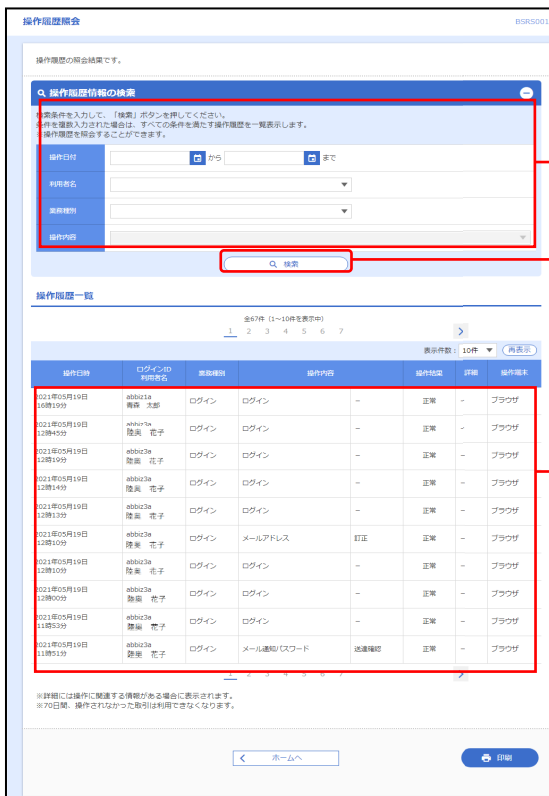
操作履歴照会

BSRS001

操作履歴の照会結果です。

操作履歴情報の検索

検索条件を入力して、「検索」ボタンを押してください。
条件を複数入力された場合は、すべての条件を満たす操作履歴を一覧表示します。
※操作履歴を照会することができます。

| | |
|---|---|
| 操作日付 | から まで |
| 利用者名 | |
| 業務種別 | |
| 操作内容 | |

検索

操作履歴一覧

全67件（1～10件を表示中）

1 2 3 4 5 6 7

表示件数：10件 再表示

| 操作日時 | ログインID 利用者名 | 業務種別 | 操作内容 | | 操作結果 | 詳細 | 操作端末 |
|---|---|---|---|---|---|---|---|
| 2021年05月19日 16時19分 | abbiz1a 青森 太郎 | ログイン | ログイン | – | 正常 | – | ブラウザ |
| 2021年05月19日 12時45分 | abbiz3a 陸奥 花子 | ログイン | ログイン | – | 正常 | – | ブラウザ |
| 2021年05月19日 12時19分 | abbiz3a 陸奥 花子 | ログイン | ログイン | – | 正常 | – | ブラウザ |
| 2021年05月19日 12時14分 | abbiz3a 陸奥 花子 | ログイン | ログイン | – | 正常 | – | ブラウザ |
| 2021年05月19日 12時13分 | abbiz3a 陸奥 花子 | ログイン | ログイン | – | 正常 | – | ブラウザ |
| 2021年05月19日 12時10分 | abbiz3a 陸奥 花子 | ログイン | メールアドレス | 訂正 | 正常 | – | ブラウザ |
| 2021年05月19日 12時10分 | abbiz3a 陸奥 花子 | ログイン | ログイン | – | 正常 | – | ブラウザ |
| 2021年05月19日 12時00分 | abbiz3a 陸奥 花子 | ログイン | ログイン | – | 正常 | – | ブラウザ |
| 2021年05月19日 11時53分 | abbiz3a 陸奥 花子 | ログイン | ログイン | – | 正常 | – | ブラウザ |
| 2021年05月19日 11時51分 | abbiz3a 陸奥 花子 | ログイン | メール通知パスワード | 送達確認 | 正常 | – | ブラウザ |

1 2 3 4 5 6 7

※詳細には操作に関連する情報がある場合に表示されます。
※70日間、操作されなかった取引は利用できなくなります。

ホームへ

印刷